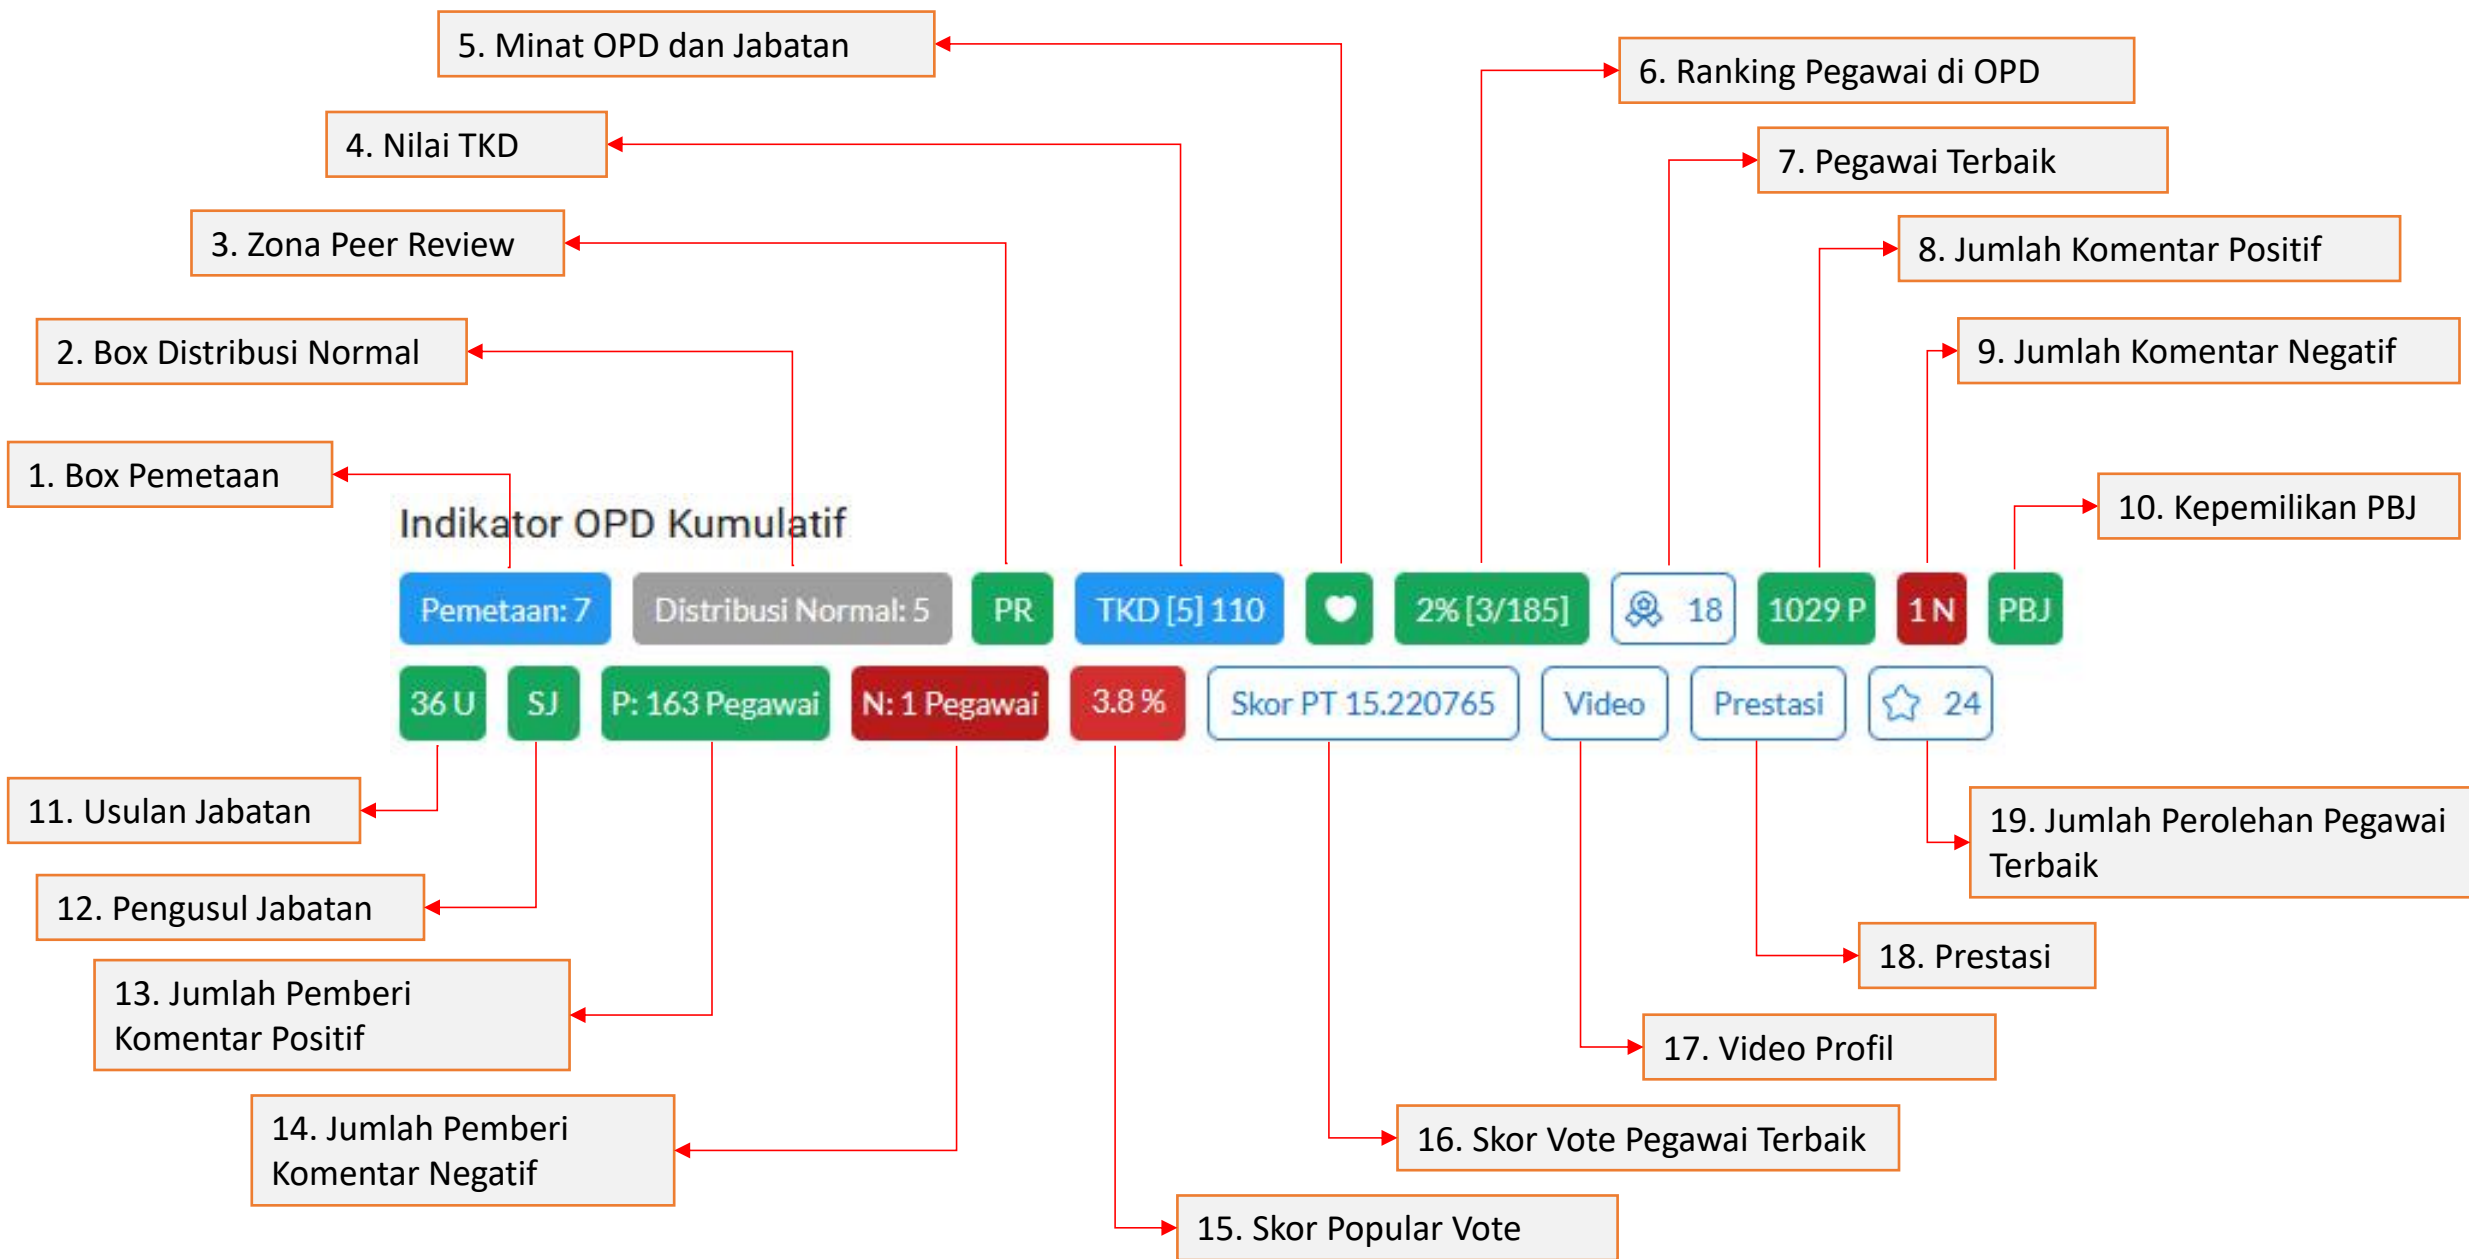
5. Minat OPD dan Jabatan

6. Ranking Pegawai di OPD

4. Nilai TKD

7. Pegawai Terbaik

3. Zona Peer Review

8. Jumlah Komentar Positif

2. Box Distribusi Normal

9. Jumlah Komentar Negatif

1. Box Pemetaan

10. Kepemilikan PBJ

Indikator OPD Kumulatif

Pemetaan: 7 | Distribusi Normal: 5 | PR | TKD [5] 110 | | 2% [3/185] | 18 | 1029 P | 1 N | PBJ

36 U | SJ | P: 163 Pegawai | N: 1 Pegawai | 3.8 % | Skor PT 15.220765 | Video | Prestasi | 24

11. Usulan Jabatan

19. Jumlah Perolehan Pegawai Terbaik

12. Pengusul Jabatan

18. Prestasi

13. Jumlah Pemberi Komentar Positif

17. Video Profil

14. Jumlah Pemberi Komentar Negatif

16. Skor Vote Pegawai Terbaik

15. Skor Popular Vote